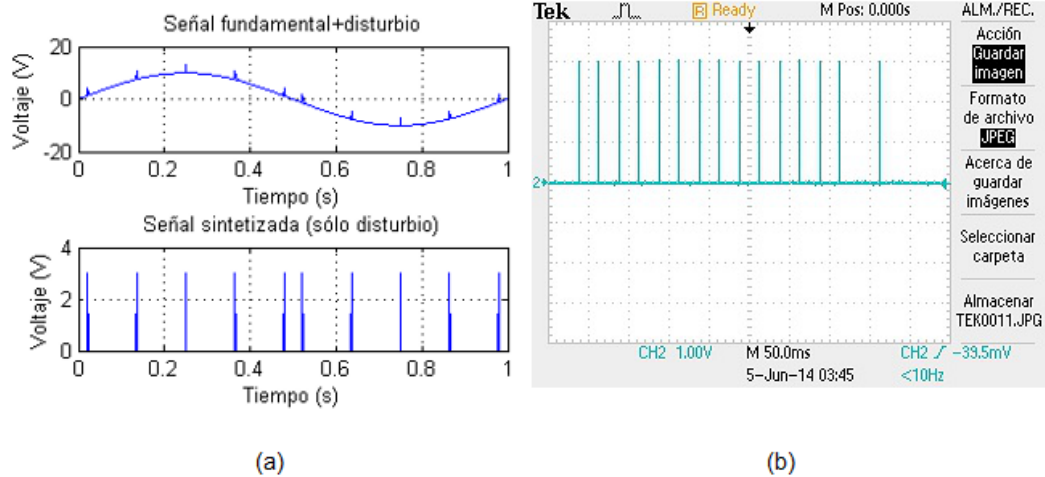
Señal fundamental+disturbio

Voltaje (V)

20
0
-20

0 0.2 0.4 0.6 0.8 1

Tiempo (s)

Señal sintetizada (sólo disturbio)

Voltaje (V)

4
2
0

0 0.2 0.4 0.6 0.8 1

Tiempo (s)

(a)

Tek R Ready M Pos: 0.000s

ALM./REC.

Acción
Guardar imagen

Formato de archivo
JPEG

Acerca de guardar imágenes

Seleccionar carpeta

Almacenar TEK0011.JPG

2

CH2 1.00V M 50.0ms CH2 ∫ -39.5mV

5-Jun-14 03:45 <10Hz

(b)